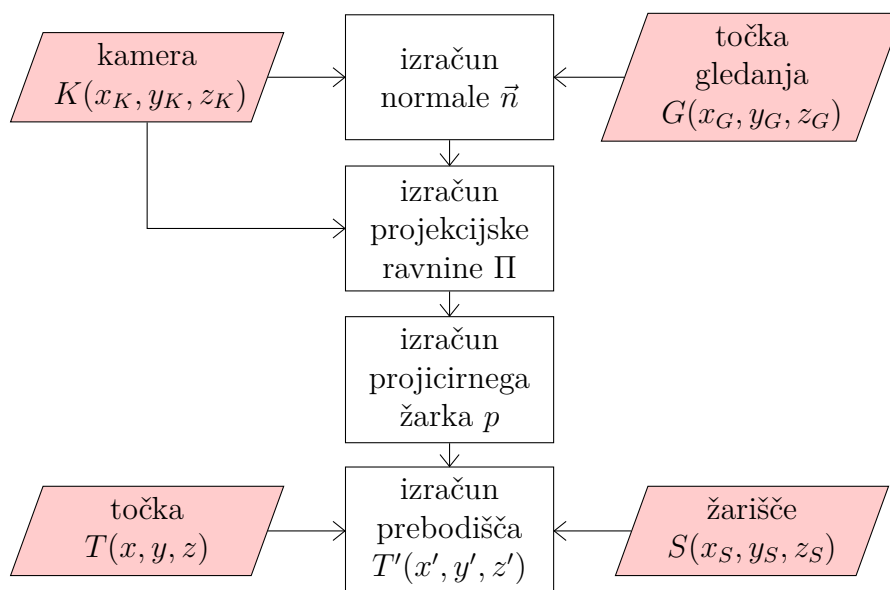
kamera
$K(x_K, y_K, z_K)$

izračun
normale $\vec{n}$

točka
gledanja
$G(x_G, y_G, z_G)$

izračun
projekcijske
ravnine $\Pi$

izračun
projicirnega
žarka $p$

točka
$T(x, y, z)$

izračun
prebodišča
$T'(x', y', z')$

žarišče
$S(x_S, y_S, z_S)$